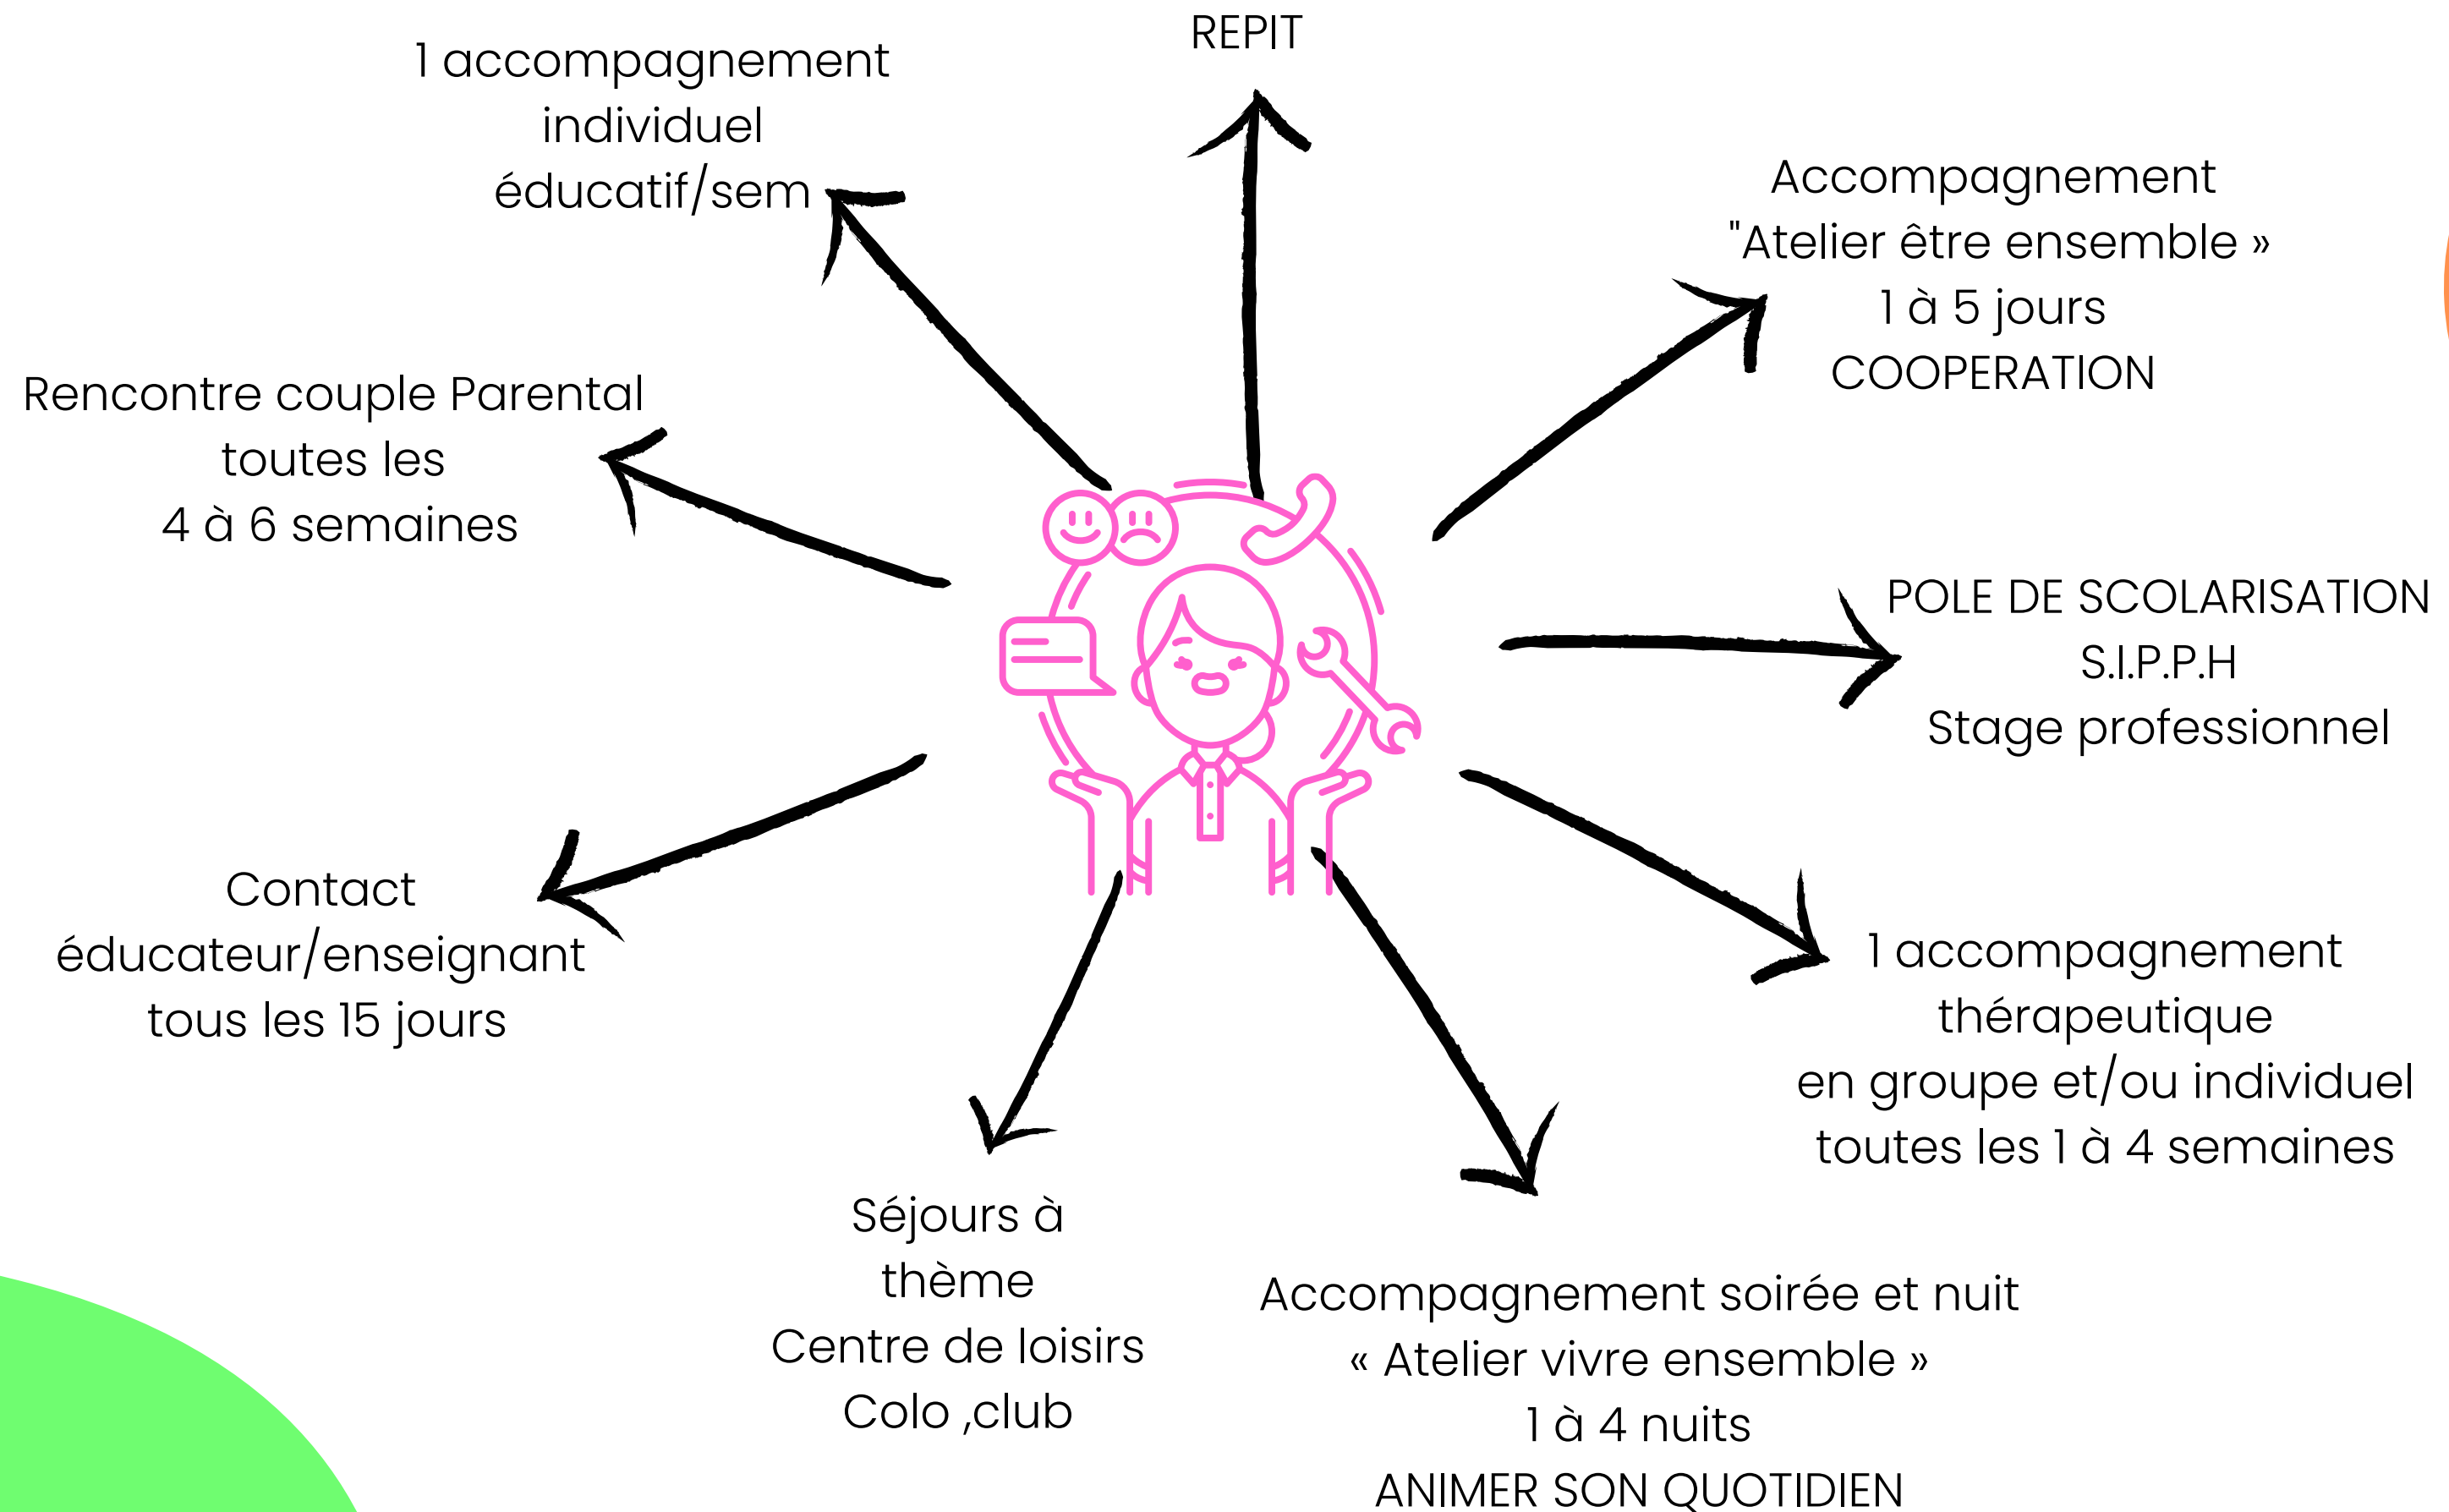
REPIT

1 accompagnement individuel éducatif/sem

Accompagnement "Atelier être ensemble » 1 à 5 jours COOPERATION

Rencontre couple Parental toutes les 4 à 6 semaines

POLE DE SCOLARISATION S.I.P.P.H Stage professionnel

Contact éducateur/enseignant tous les 15 jours

1 accompagnement thérapeutique en groupe et/ou individuel toutes les 1 à 4 semaines

Séjours à thème Centre de loisirs Colo ,club

Accompagnement soirée et nuit « Atelier vivre ensemble » 1 à 4 nuits ANIMER SON QUOTIDIEN